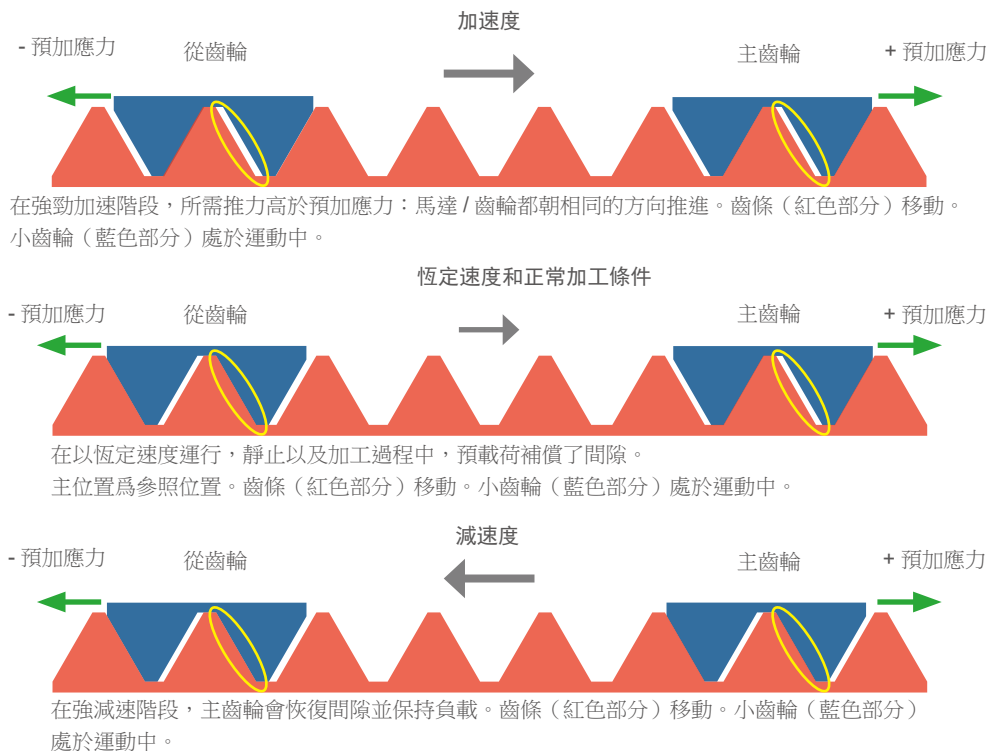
加速度

- 預加應力

從齒輪

主齒輪

+ 預加應力

在強勁加速階段，所需推力高於預加應力：馬達 / 齒輪都朝相同的方向推進。齒條（紅色部分）移動。小齒輪（藍色部分）處於運動中。

恆定速度和正常加工條件

- 預加應力

從齒輪

主齒輪

+ 預加應力

在以恆定速度運行，靜止以及加工過程中，預載荷補償了間隙。主位置爲參照位置。齒條（紅色部分）移動。小齒輪（藍色部分）處於運動中。

減速度

- 預加應力

從齒輪

主齒輪

+ 預加應力

在強減速階段，主齒輪會恢復間隙並保持負載。齒條（紅色部分）移動。小齒輪（藍色部分）處於運動中。